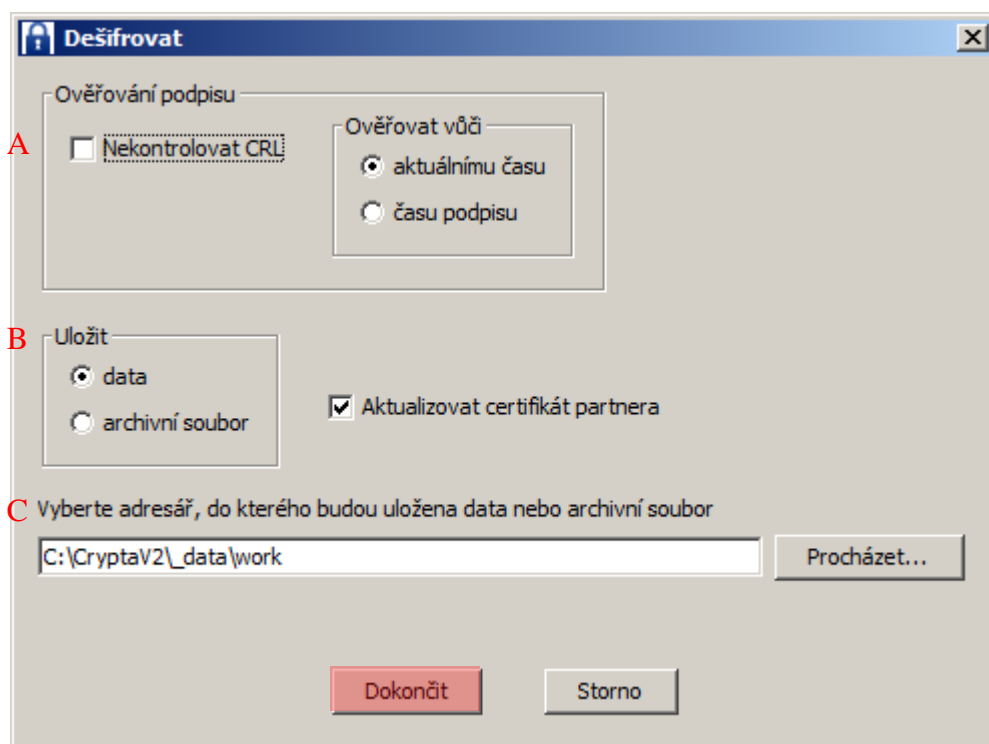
Dešifrovat

Ověřování podpisu

A

Nekontrolovat CRL

Ověřovat vůči

aktuálnímu času

času podpisu

B

Uložit

data

archivní soubor

Aktualizovat certifikát partnera

C

Vyberte adresář, do kterého budou uložena data nebo archivní soubor

C:\CryptaV2\_data\work

Procházet...

Dokončit

Storno